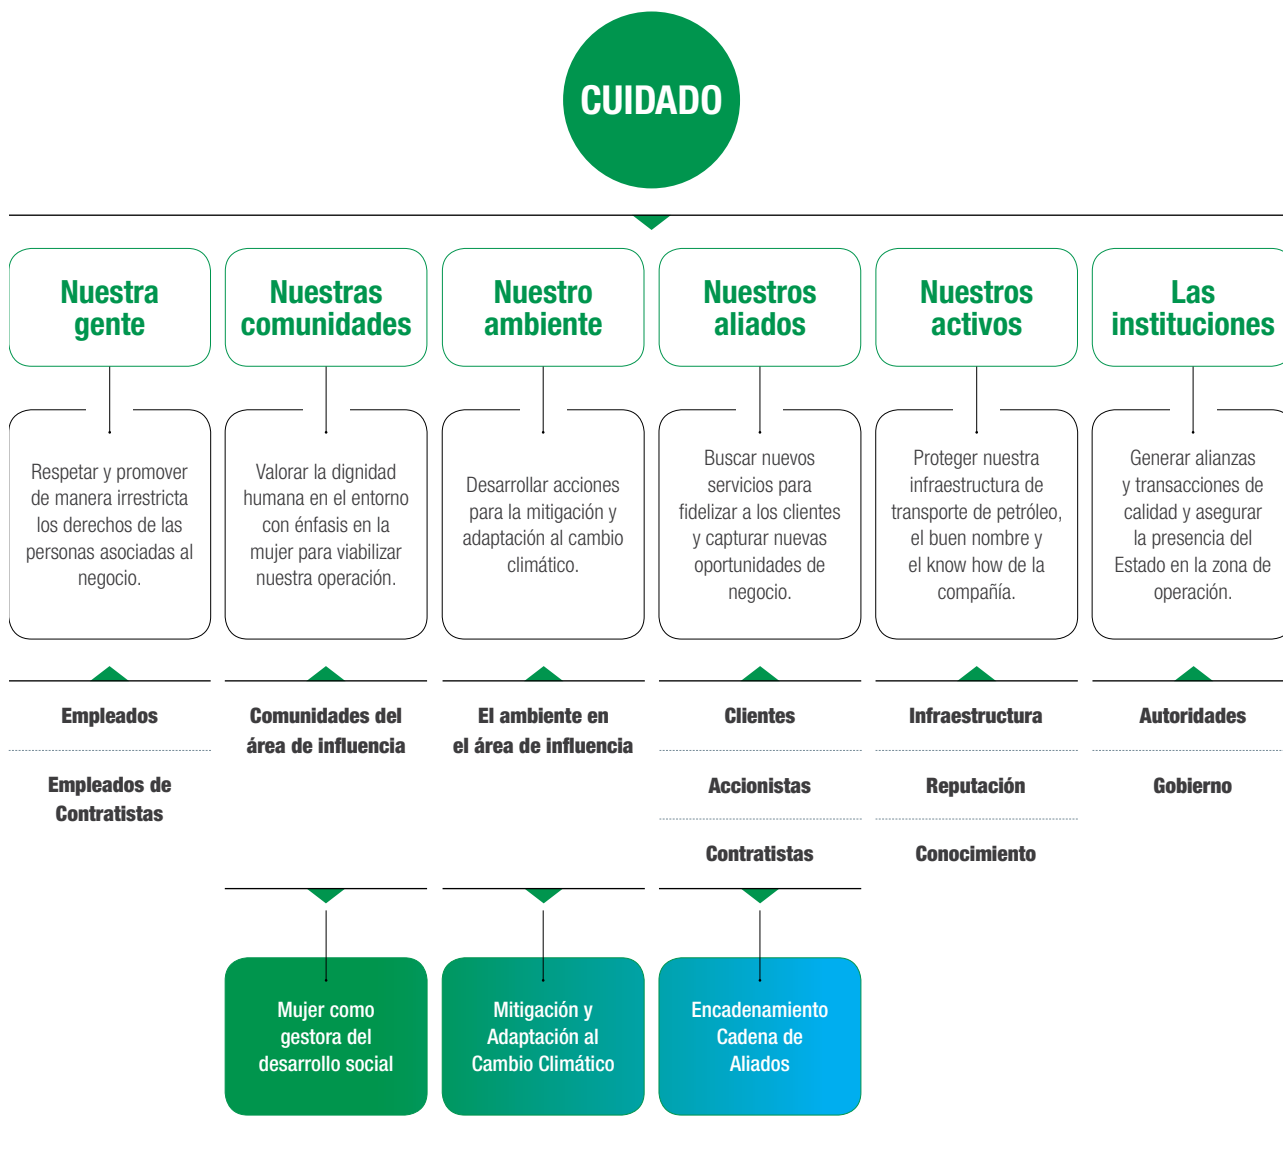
CUIDADO

Nuestra gente

Respetar y promover de manera irrestricta los derechos de las personas asociadas al negocio.

Empleados

Empleados de Contratistas

Nuestras comunidades

Valorar la dignidad humana en el entorno con énfasis en la mujer para viabilizar nuestra operación.

Comunidades del área de influencia

Mujer como gestora del desarrollo social

Nuestro ambiente

Desarrollar acciones para la mitigación y adaptación al cambio climático.

El ambiente en el área de influencia

Mitigación y Adaptación al Cambio Climático

Nuestros aliados

Buscar nuevos servicios para fidelizar a los clientes y capturar nuevas oportunidades de negocio.

Clientes

Accionistas

Contratistas

Encadenamiento Cadena de Aliados

Nuestros activos

Proteger nuestra infraestructura de transporte de petróleo, el buen nombre y el know how de la compañía.

Infraestructura

Reputación

Conocimiento

Las instituciones

Generar alianzas y transacciones de calidad y asegurar la presencia del Estado en la zona de operación.

Autoridades

Gobierno